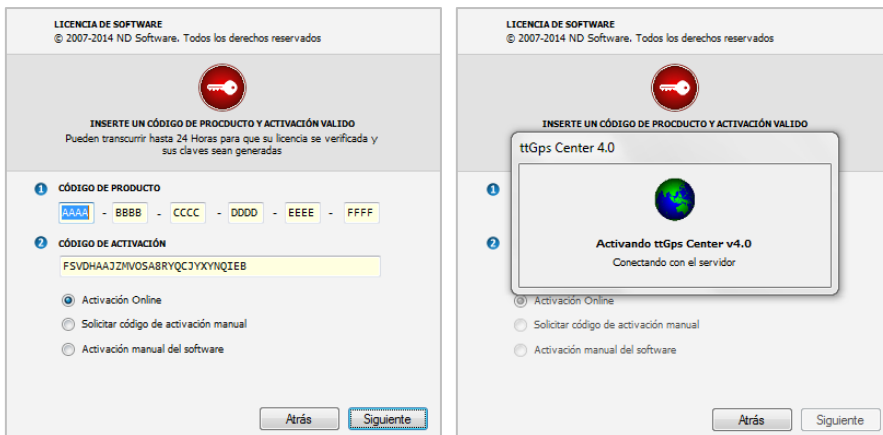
LICENCIA DE SOFTWARE
© 2007-2014 ND Software. Todos los derechos reservados

INSERTE UN CÓDIGO DE PRODUCTO Y ACTIVACIÓN VALIDO
Pueden transcurrir hasta 24 Horas para que su licencia se verificada y sus claves sean generadas

1 CÓDIGO DE PRODUCTO
AAAA - BBBB - CCCC - DDDD - EEEE - FFFF

2 CÓDIGO DE ACTIVACIÓN
FSVDHAAJZMVOSA8RYQCJYXYNQIEB

Activación Online
Solicitar código de activación manual
Activación manual del software

Atrás Siguiente

LICENCIA DE SOFTWARE
© 2007-2014 ND Software. Todos los derechos reservados

INSERTE UN CÓDIGO DE PRODUCTO Y ACTIVACIÓN VALIDO

ttGps Center 4.0

Activando ttGps Center v4.0
Conectando con el servidor

1
2

Activación Online
Solicitar código de activación manual
Activación manual del software

Atrás Siguiente